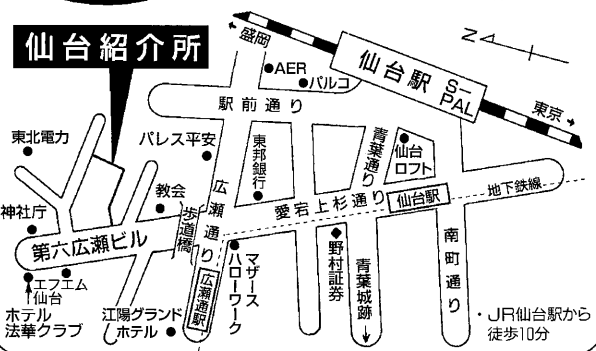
仙台紹介所

盛岡
AER
パルコ
仙台駅
S-PAL
N
駅前通り
東京
東北電力
パレス平安
東邦銀行
青葉通り
仙台ロフト
教会
広瀬通り
歩道橋
神社庁
愛宕上杉通り
仙台駅
地下鉄線
第六広瀬ビル
マザーズハローワーク
野村証券
青葉城跡
南町通り
エフエム仙台
ホテル法華クラブ
広瀬通駅
江陽グランドホテル
・JR仙台駅から徒歩10分